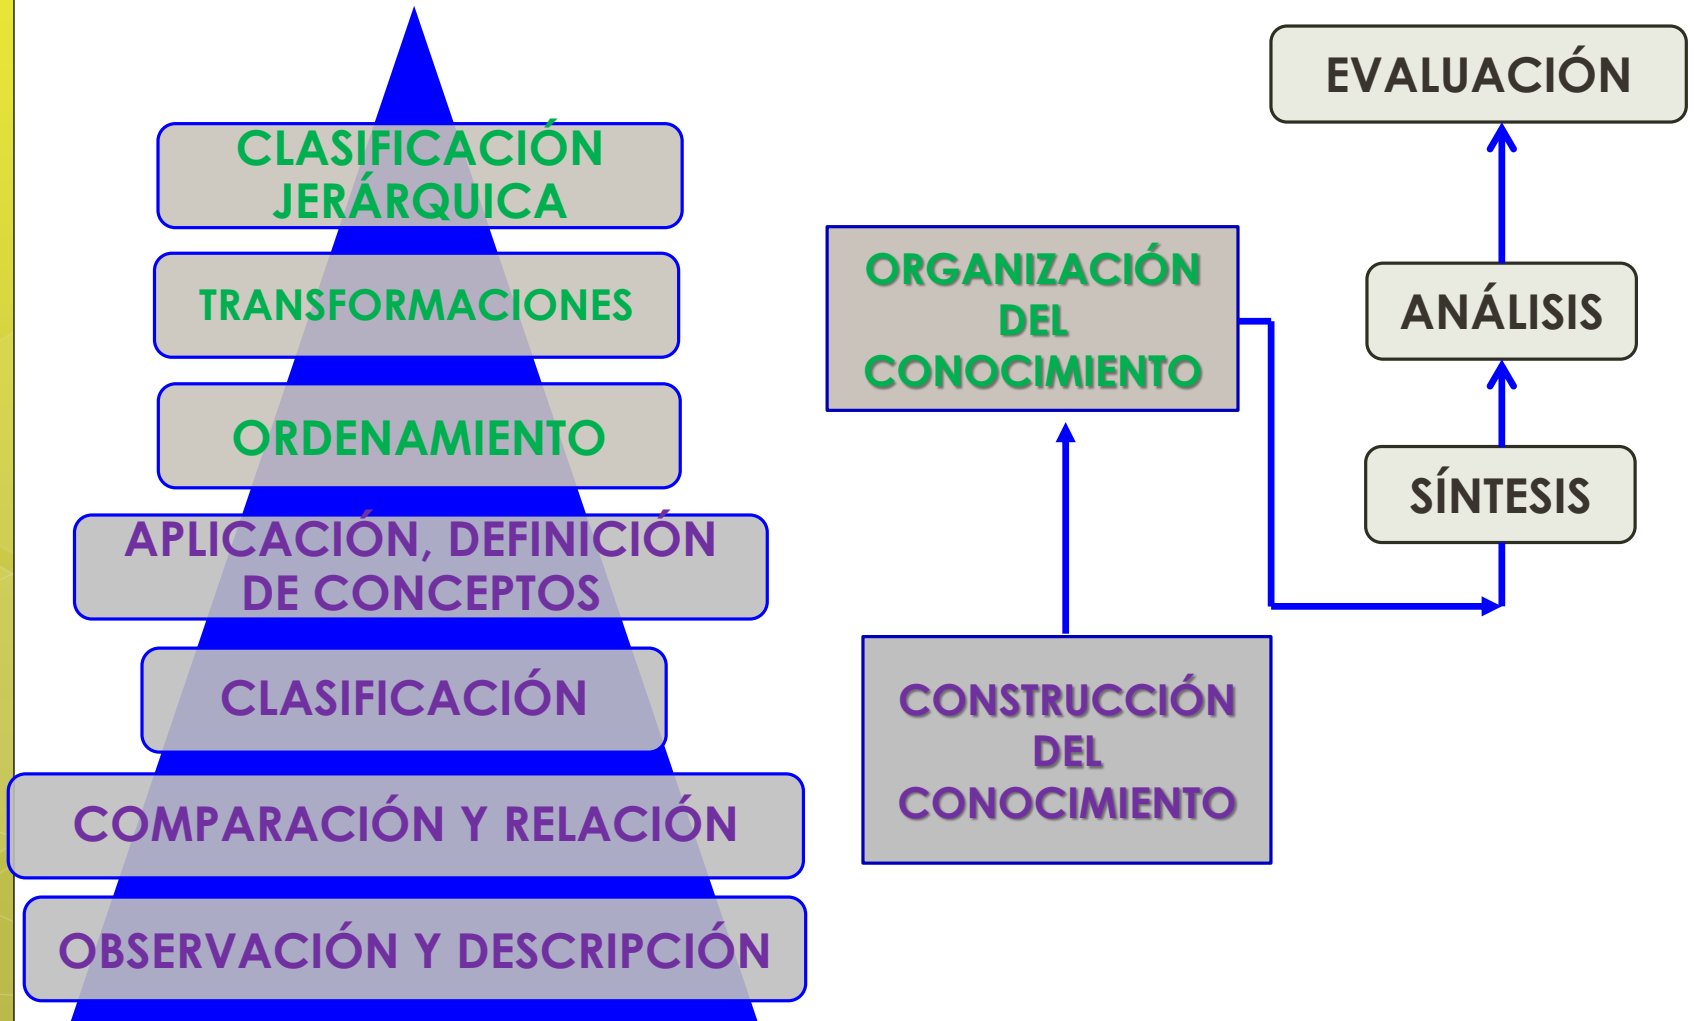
CLASIFICACIÓN JERÁRQUICA

TRANSFORMACIONES

ORDENAMIENTO

APLICACIÓN, DEFINICIÓN DE CONCEPTOS

CLASIFICACIÓN

COMPARACIÓN Y RELACIÓN

OBSERVACIÓN Y DESCRIPCIÓN

EVALUACIÓN

ORGANIZACIÓN DEL CONOCIMIENTO

ANÁLISIS

SÍNTESIS

CONSTRUCCIÓN DEL CONOCIMIENTO